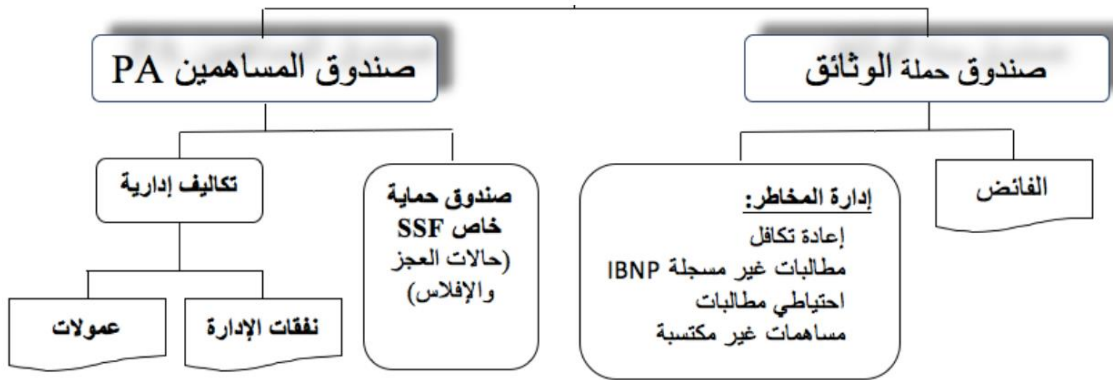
صندوق حملة الوثائق

صندوق المساهمين PA

الفائض

إدارة المخاطر:
إعادة تكافل
مطالبات غير مسجلة IBNP
احتياطي مطالبات
مساهمات غير مكتسبة

صندوق حماية خاص SSF (حالات العجز والإفلاس)

تكاليف إدارية

نفقات الإدارة

عمولات